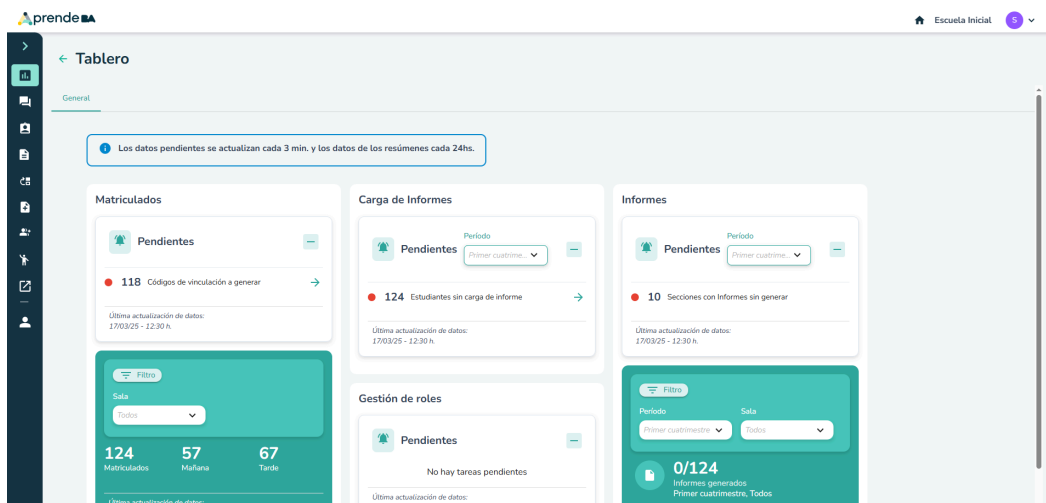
Aprende BA

Escuela Inicial S

← Tablero

General

Los datos pendientes se actualizan cada 3 min. y los datos de los resúmenes cada 24hs.

Matriculados

Pendientes

118 Códigos de vinculación a generar →

Última actualización de datos:
17/03/25 - 12:30 h.

Filtro

Sala

Todos

124
Matriculados

57
Mañana

67
Tarde

Última actualización de datos:

Carga de Informes

Pendientes

Período

Primer cuatrime...

124 Estudiantes sin carga de informe →

Última actualización de datos:
17/03/25 - 12:30 h.

Gestión de roles

Pendientes

No hay tareas pendientes

Última actualización de datos:

Informes

Pendientes

Período

Primer cuatrime...

10 Secciones con Informes sin generar

Última actualización de datos:
17/03/25 - 12:30 h.

Filtro

Período

Primer cuatrimestre

Sala

Todos

0/124
Informes generados
Primer cuatrimestre, Todos